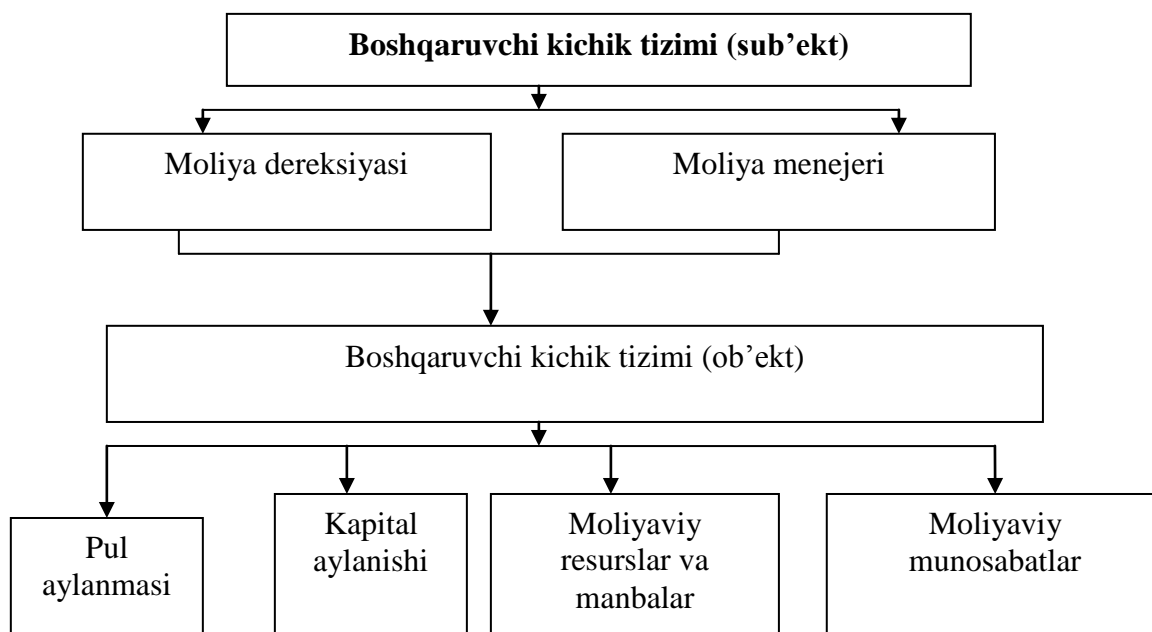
Boshqaruvchi kichik tizimi (sub’ekt)

Moliya dereksiyasi

Moliya menejeri

Boshqaruvchi kichik tizimi (ob’ekt)

Pul aylanmasi

Kapital aylanishi

Moliyaviy resurslar va manbalar

Moliyaviy munosabatlar